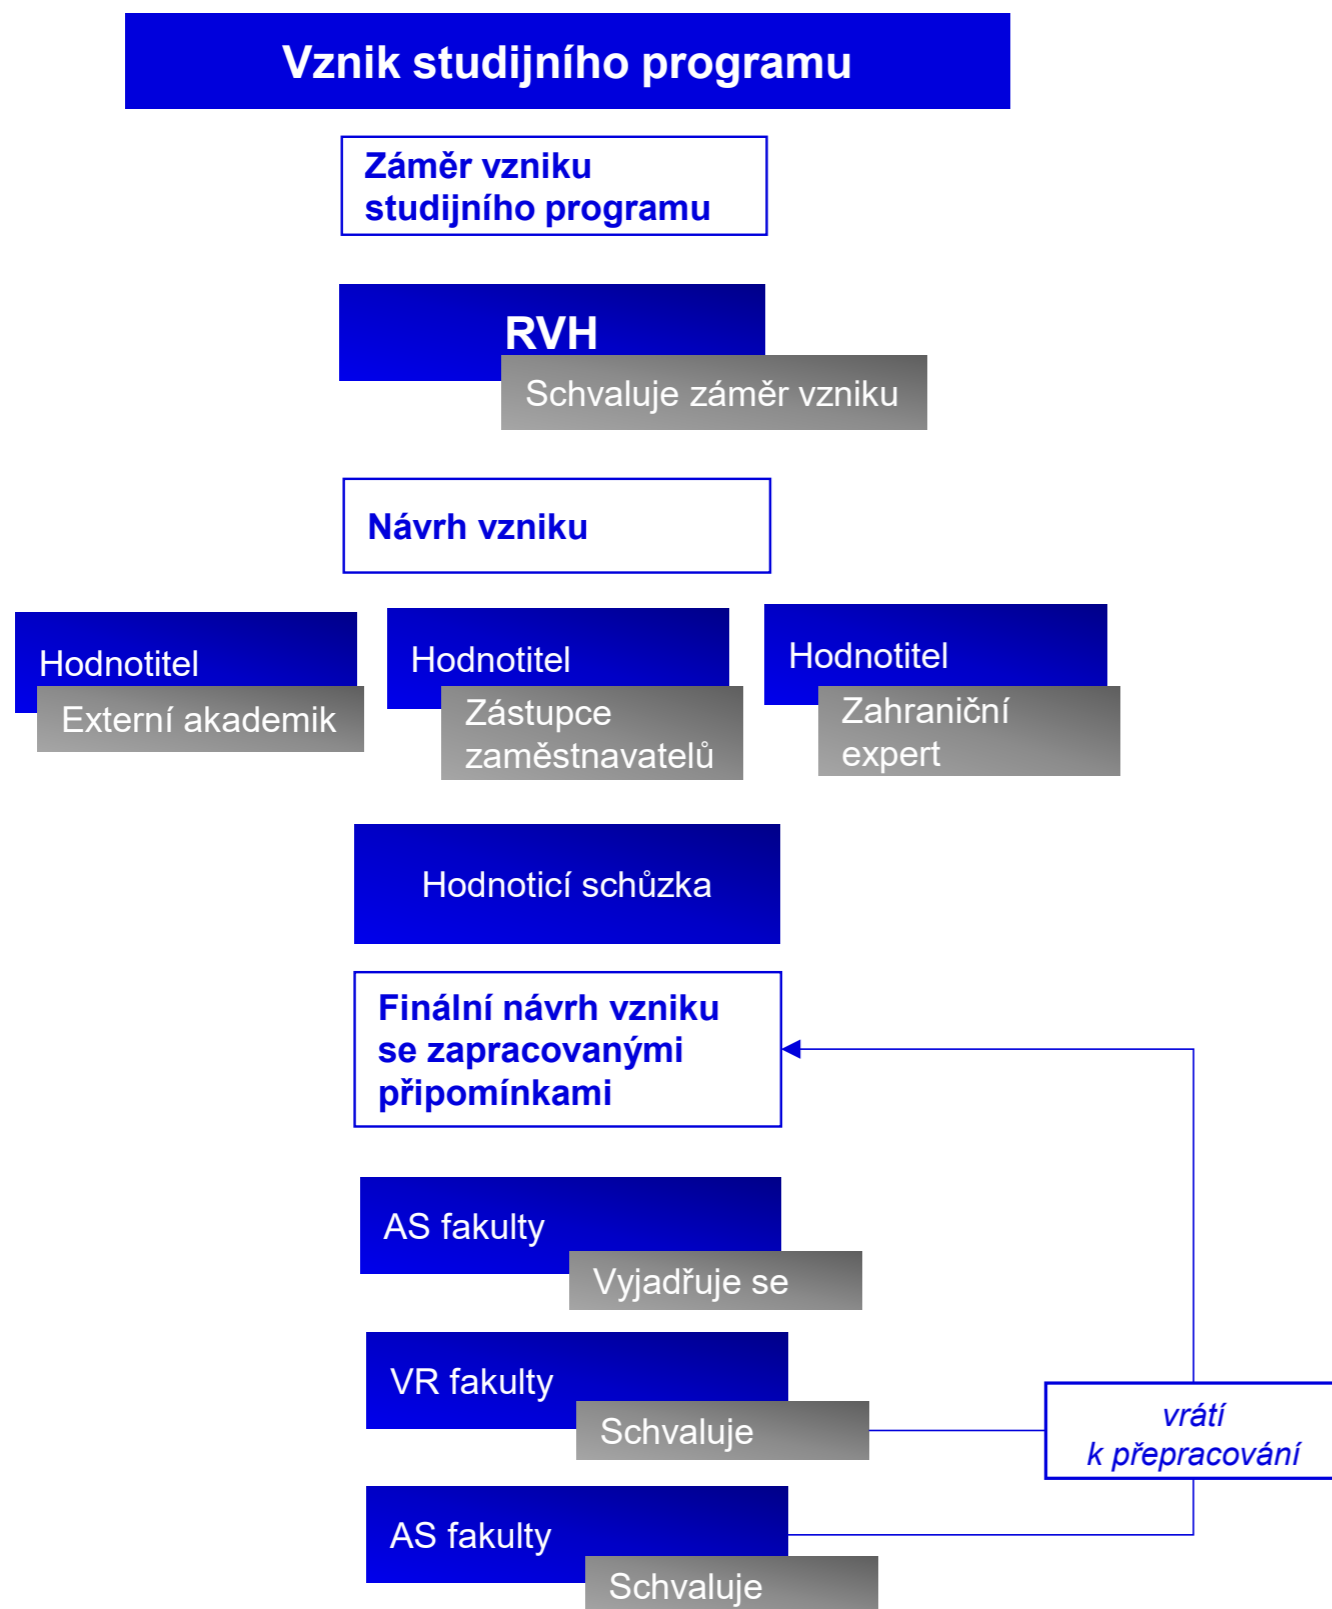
Vznik studijního programu

Záměr vzniku studijního programu

RVH

Schvaluje záměr vzniku

Návrh vzniku

Hodnotitel

Externí akademik

Hodnotitel

Zástupce zaměstnavatelů

Hodnotitel

Zahraniční expert

Hodnoticí schůzka

Finální návrh vzniku se zapracovanými připomínkami

AS fakulty

Vyjadřuje se

VR fakulty

Schvaluje

vrátí k přepracování

AS fakulty

Schvaluje